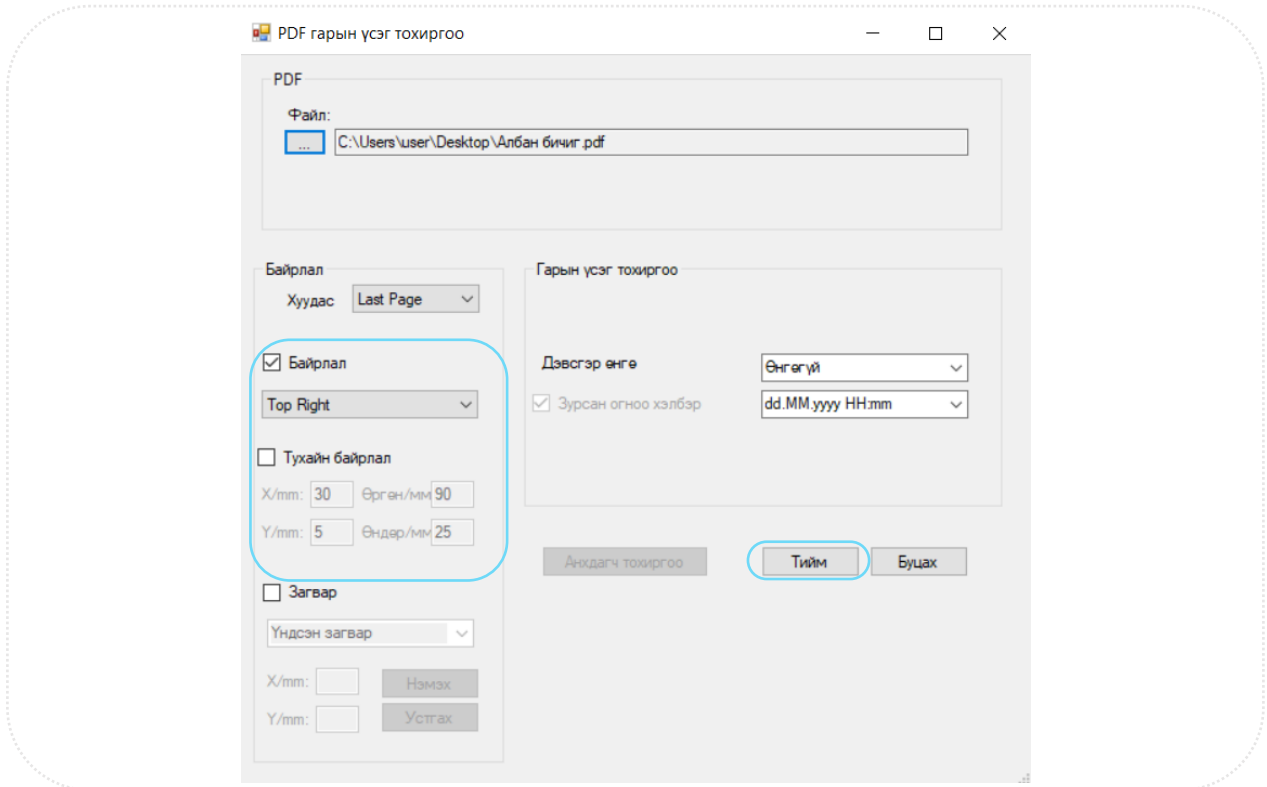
PDF гарын үсэг тохиргоо

PDF

Файл:

...

C:\Users\user\Desktop\Албан бичиг.pdf

Байрлал

Хуудас

Last Page

Байрлал

Top Right

Тухайн байрлал

X/mm: 30 Өргөн/мм 90

Y/mm: 5 Өндөр/мм 25

Загвар

Үндсэн загвар

X/mm:

Нэмэх

Y/mm:

Устгах

Гарын үсэг тохиргоо

Дэвсгэр өнгө

Өнгөгүй

Зурсан огноо хэлбэр

dd.MM.yyyy HH:mm

Анхдагч тохиргоо

Тийм

Буцах